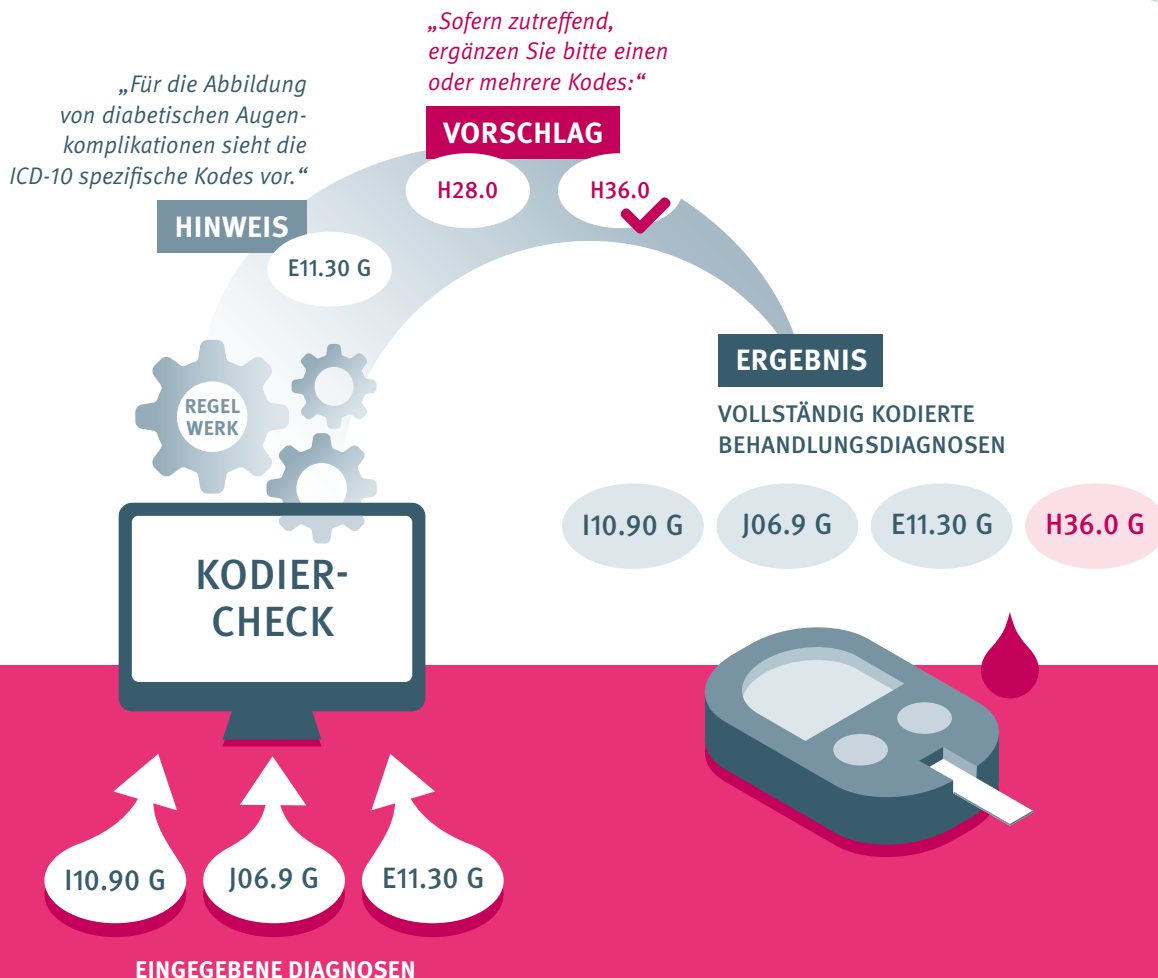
„Sofern zutreffend, ergänzen Sie bitte einen oder mehrere Kodes:“

„Für die Abbildung von diabetischen Augenkomplikationen sieht die ICD-10 spezifische Kodes vor.“

VORSCHLAG

H28.0

H36.0

HINWEIS

E11.30 G

REGEL WERK

ERGEBNIS

VOLLSTÄNDIG KODIERTE BEHANDLUNGSDIAGNOSEN

I10.90 G

J06.9 G

E11.30 G

H36.0 G

KODIER-CHECK

I10.90 G

J06.9 G

E11.30 G

EINGEGEBENE DIAGNOSEN